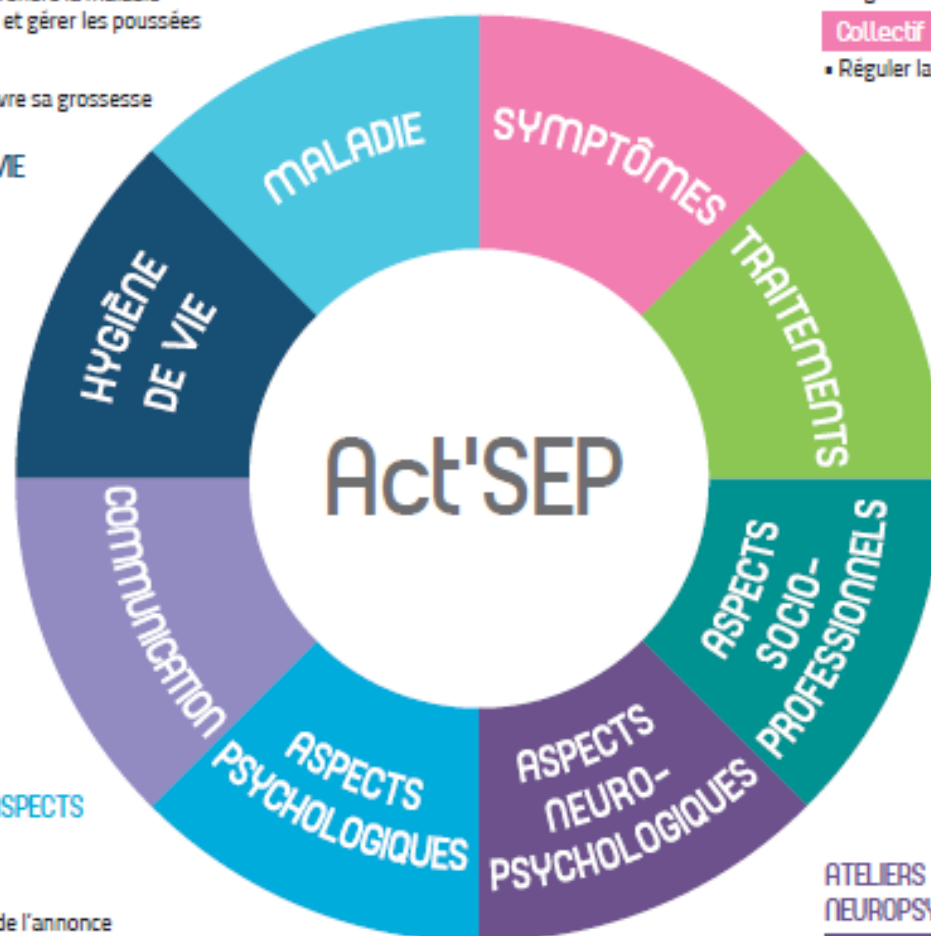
et gérer les poussées

vre sa grossesse

VIE

Collectif

• Réguler la

MALADIE

SYMPTÔMES

TRAITEMENTS

HYGIÈNE DE VIE

Act'SEP

COMMUNICATION

ASPECTS SOCIO-PROFESSIONNELS

ASPECTS PSYCHOLOGIQUES

ASPECTS NEURO-PSYCHOLOGIQUES

SPECTS

de l'annonce

ATELIERS NEUROPSY